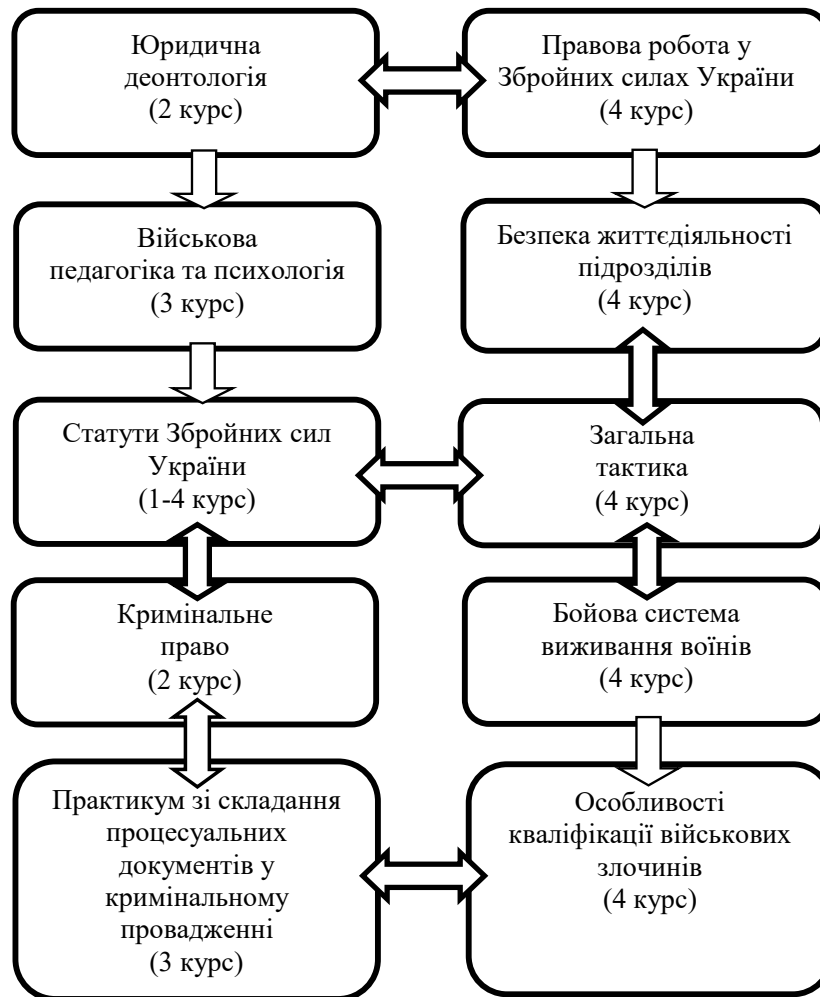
Юридична деонтологія (2 курс)

Правова робота у Збройних силах України (4 курс)

Військова педагогіка та психологія (3 курс)

Безпека життєдіяльності підрозділів (4 курс)

Статути Збройних сил України (1-4 курс)

Загальна тактика (4 курс)

Кримінальне право (2 курс)

Бойова система виживання воїнів (4 курс)

Практикум зі складання процесуальних документів у кримінальному провадженні (3 курс)

Особливості кваліфікації військових злочинів (4 курс)